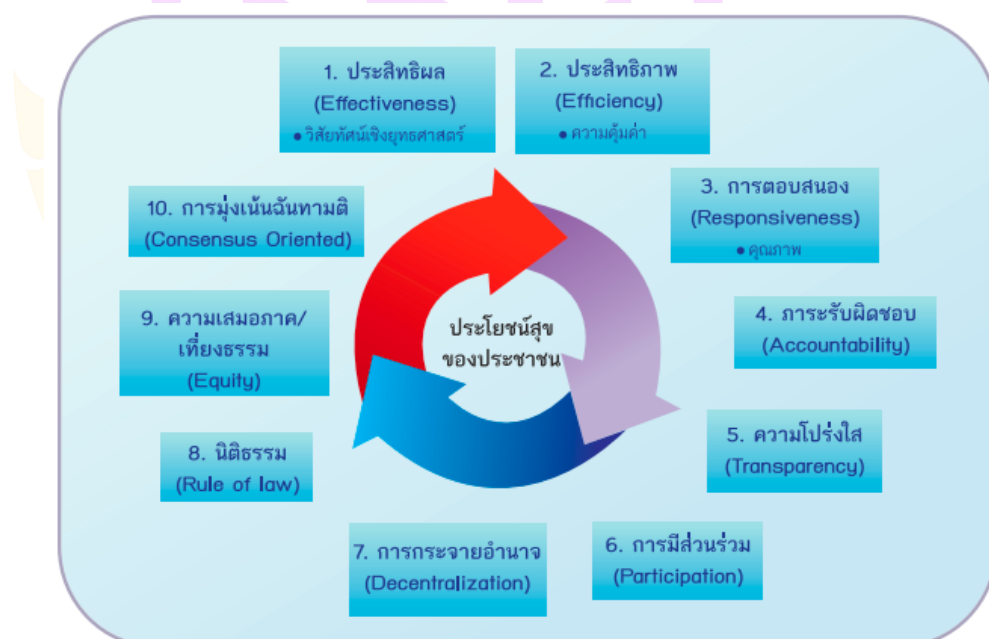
1. ประสิทธิผล
(Effectiveness)
● วิสัยทัศน์เชิงยุทธศาสตร์

2. ประสิทธิภาพ
(Efficiency)
● ความคุ้มค่า

10. การมุ่งเน้นฉันทามติ
(Consensus Oriented)

3. การตอบสนอง
(Responsiveness)
● คุณภาพ

9. ความเสมอภาค/
เที่ยงธรรม
(Equity)

ประโยชน์สุข
ของประชาชน

4. ภาระรับผิดชอบ
(Accountability)

8. นิติธรรม
(Rule of law)

5. ความโปร่งใส
(Transparency)

7. การกระจายอำนาจ
(Decentralization)

6. การมีส่วนร่วม
(Participation)